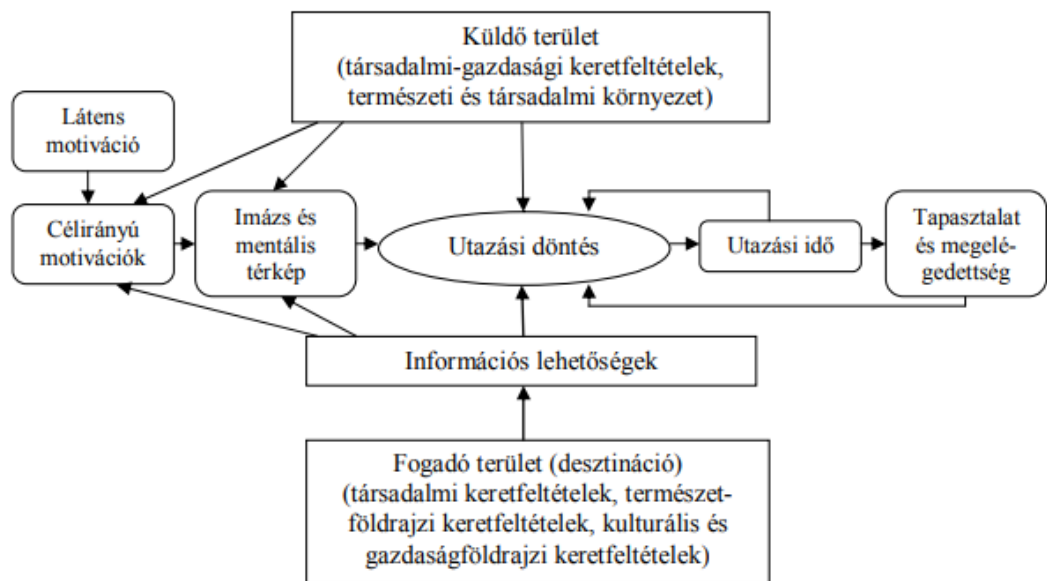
Küldő terület (társadalmi-gazdasági keretfeltételek, természeti és társadalmi környezet)

Látens motiváció

Célirányú motivációk

Imázs és mentális térkép

Utazási döntés

Utazási idő

Tapasztalat és megelégedettség

Információs lehetőségek

Fogadó terület (desztináció) (társadalmi keretfeltételek, természetföldrajzi keretfeltételek, kulturális és gazdaságföldrajzi keretfeltételek)